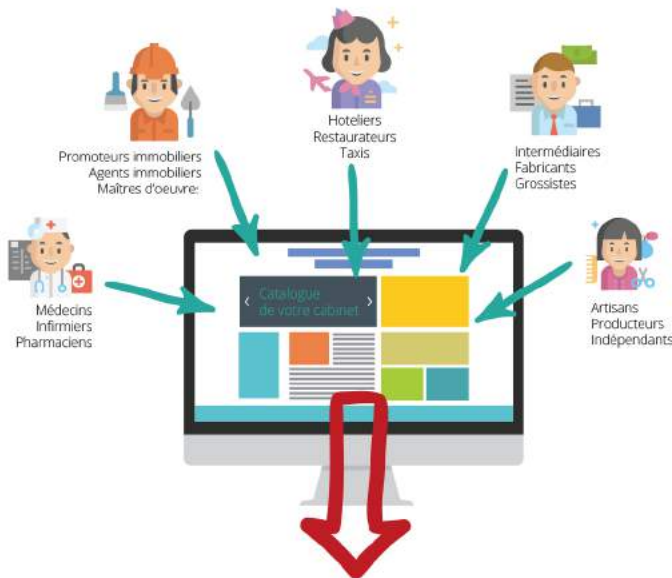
Promoteurs immobiliers
Agents immobiliers
Maîtres d'oeuvre

Hoteliers
Restaurateurs
Taxis

Intermédiaires
Fabricants
Grossistes

Médecins
Infirmiers
Pharmaciens

Catalogue de votre cabinet

Artisans
Producteurs
Indépendants